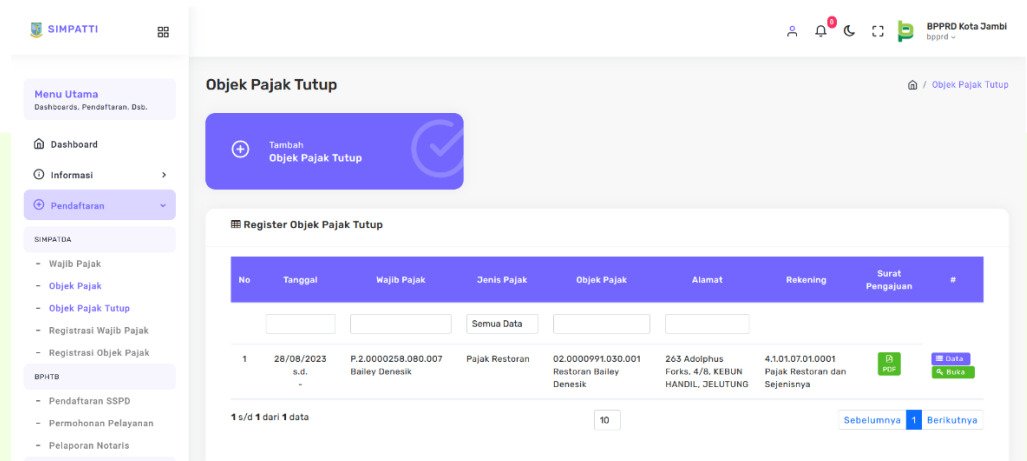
SIMPATTI

0

BPPRD Kota Jambi
bpprd

Menu Utama
Dashboards, Pendaftaran, Dsb.

Dashboard

Informasi

Pendaftaran

SIMPATDA

- Wajib Pajak
- Objek Pajak
- Objek Pajak Tutup
- Registrasi Wajib Pajak
- Registrasi Objek Pajak

BPHTB

- Pendaftaran SSPD
- Permohonan Pelayanan
- Pelaporan Notaris

Objek Pajak Tutup

/ Objek Pajak Tutup

Tambah
Objek Pajak Tutup

Register Objek Pajak Tutup

| No | Tanggal | Wajib Pajak | Jenis Pajak | Objek Pajak | Alamat | Rekening | Surat Pengajuan | # |
|---|---|---|---|---|---|---|---|---|
| | | | Semua Data | | | | | |
| 1 | 28/08/2023 s.d. - | P.2.0000258.080.007 Bailey Denesik | Pajak Restoran | 02.0000991.030.001 Restoran Bailey Denesik | 263 Adolphus Forks, 4/8, KEBUN HANDIL, JELUTUNG | 4.1.01.07.01.0001 Pajak Restoran dan Sejenisnya | PDF | Data Buka |

1 s/d 1 dari 1 data

10

Sebelumnya 1 Berikutnya